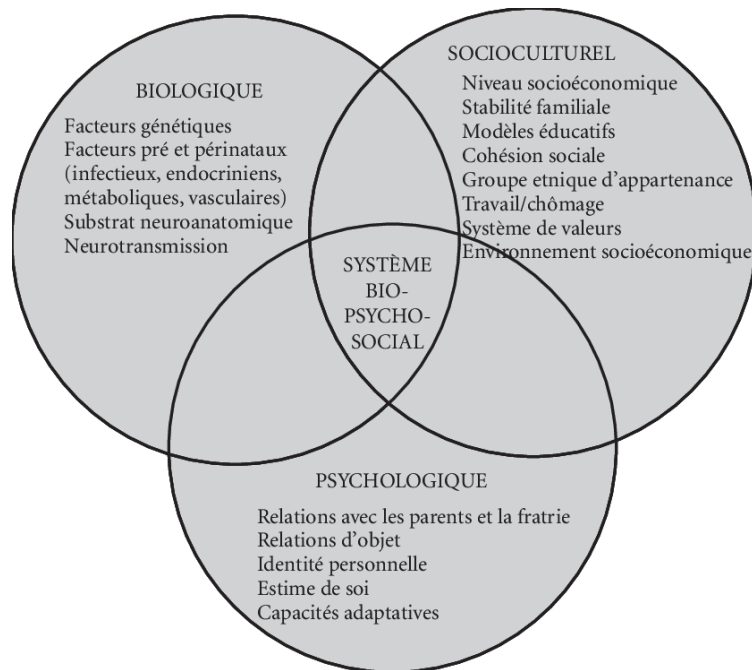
BIOLOGIQUE

Facteurs génétiques
Facteurs pré et périnataux (infectieux, endocriniens, métaboliques, vasculaires)
Substrat neuroanatomique
Neurotransmission

SOCIOCULTUREL

Niveau socioéconomique
Stabilité familiale
Modèles éducatifs
Cohésion sociale
Groupe etnique d'appartenance
Travail/chômage
Système de valeurs
Environnement socioéconomique

SYSTÈME BIO-PSYCHO-SOCIAL

PSYCHOLOGIQUE

Relations avec les parents et la fratrie
Relations d'objet
Identité personnelle
Estime de soi
Capacités adaptatives